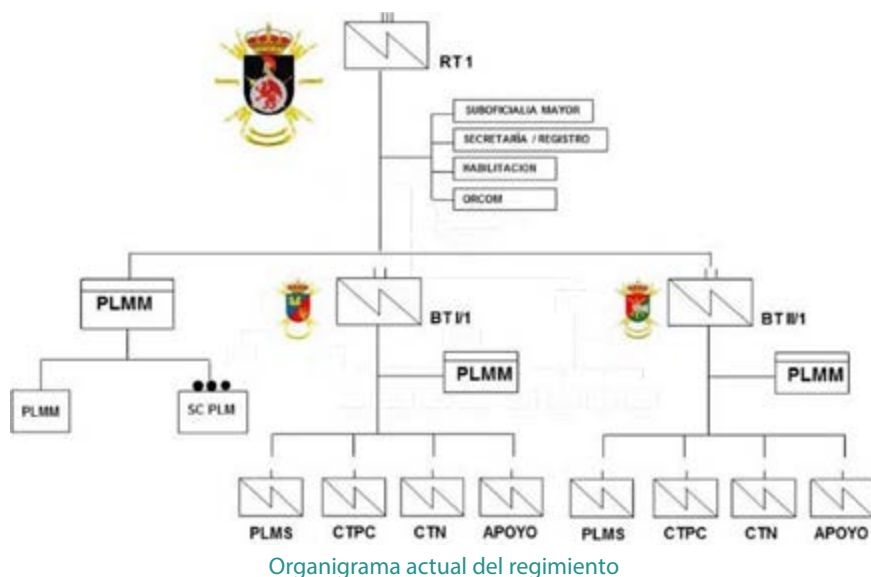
III

RT 1

SUBOFICIALIA MAYOR

SECRETARÍA / REGISTRO

HABILITACION

ORCOM

PLMM

BT I/1

BT II/1

PLMM

PLMM

PLMM

SC PLM

PLMS

CTPC

CTN

APOYO

PLMS

CTPC

CTN

APOYO

Organigrama actual del regimiento